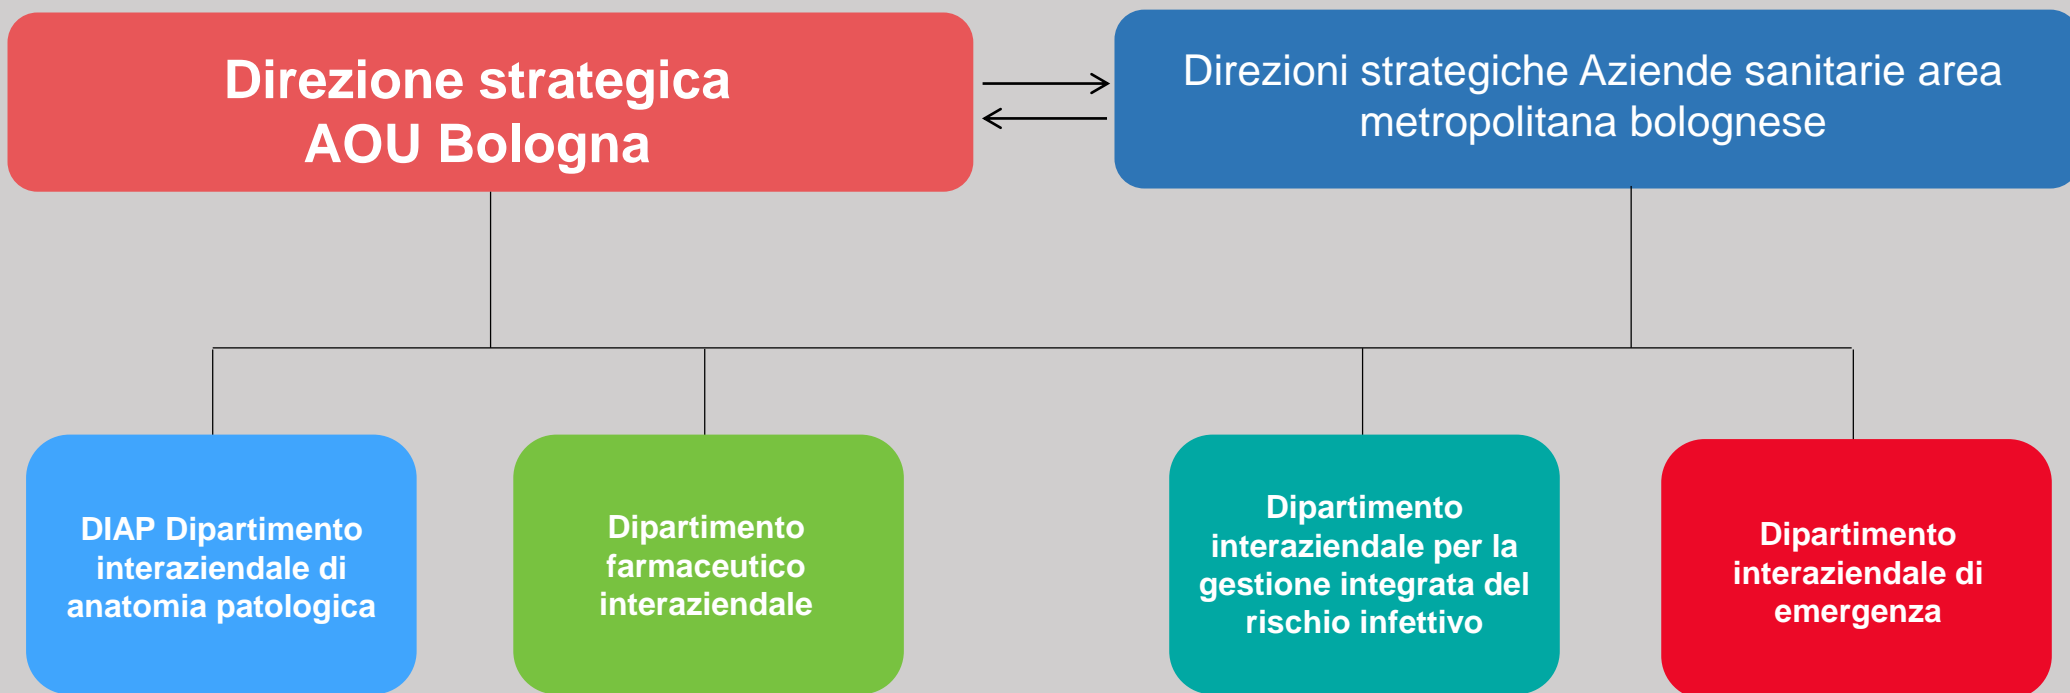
Direzione strategica
AOU Bologna

Direzioni strategiche Aziende sanitarie area metropolitana bolognese

DIAP Dipartimento interaziendale di anatomia patologica

Dipartimento farmaceutico interaziendale

Dipartimento interaziendale per la gestione integrata del rischio infettivo

Dipartimento interaziendale di emergenza